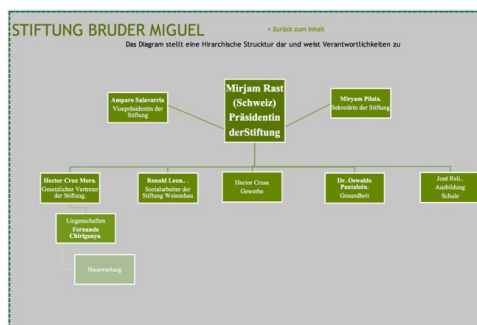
STIFTUNG BRUDER MIGUEL

< Zurück zum Inhalt

Das Diagram stellt eine Hirarchische Strucktur dar und weist Verantwortlichkeiten zu

Amparo Salavarria
Vizepräsidentin der Stiftung

Mirjam Rast (Schweiz) Präsidentin derStiftung

Miryam Pilaia.
Sekretärin der Stiftung

Hector Cruz Mora.
Gesetzlicher Vertreter der Stiftung.

Ronald Leon..
Sozialarbeiter der Stiftung Weisenhau

Hector Cruse
Gewerbe

Dr. Oswaldo Pantaleón.
Gesundheit

José Reli..
Ausbildung Schule

Liegenschaften
Fernando Chiriguaya.

Hauswartung